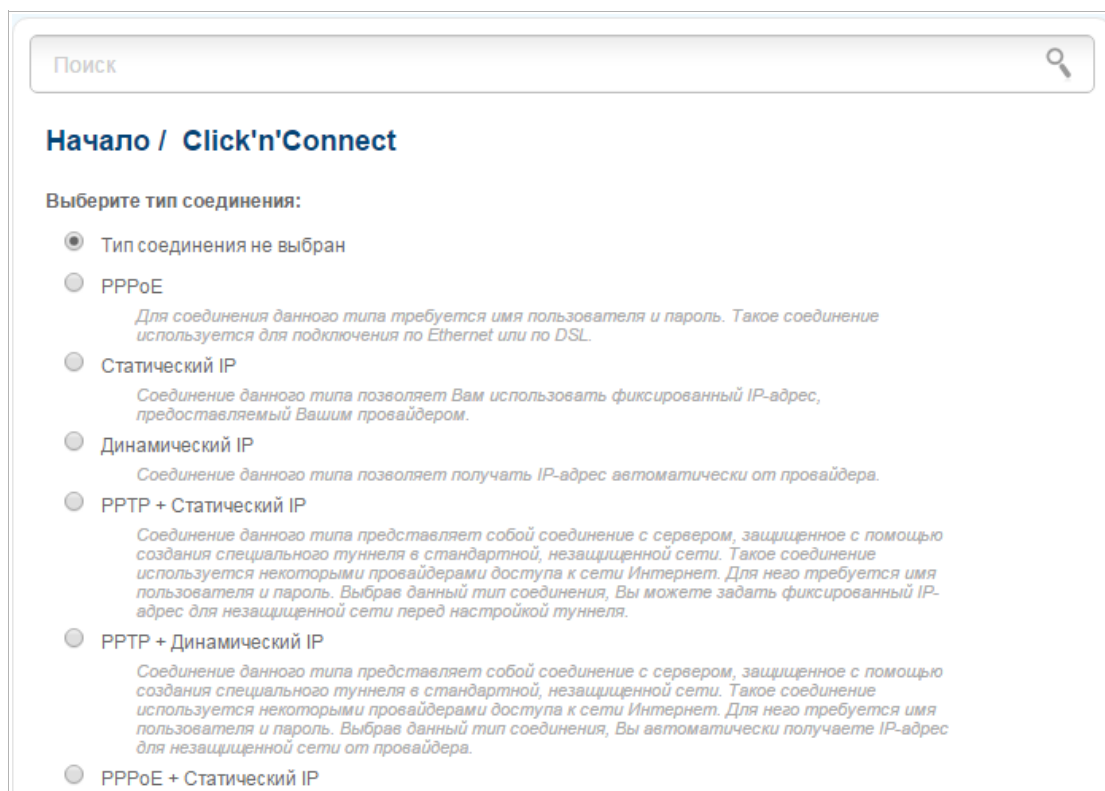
Поиск

Начало / Click'n'Connect

Выберите тип соединения:

Тип соединения не выбран

PPPoE

Для соединения данного типа требуется имя пользователя и пароль. Такое соединение используется для подключения по Ethernet или по DSL.

Статический IP

Соединение данного типа позволяет Вам использовать фиксированный IP-адрес, предоставляемый Вашим провайдером.

Динамический IP

Соединение данного типа позволяет получать IP-адрес автоматически от провайдера.

PPTP + Статический IP

Соединение данного типа представляет собой соединение с сервером, защищенное с помощью создания специального туннеля в стандартной, незащищенной сети. Такое соединение используется некоторыми провайдерами доступа к сети Интернет. Для него требуется имя пользователя и пароль. Выбрав данный тип соединения, Вы можете задать фиксированный IP-адрес для незащищенной сети перед настройкой туннеля.

PPTP + Динамический IP

Соединение данного типа представляет собой соединение с сервером, защищенное с помощью создания специального туннеля в стандартной, незащищенной сети. Такое соединение используется некоторыми провайдерами доступа к сети Интернет. Для него требуется имя пользователя и пароль. Выбрав данный тип соединения, Вы автоматически получаете IP-адрес для незащищенной сети от провайдера.

PPPoE + Статический IP